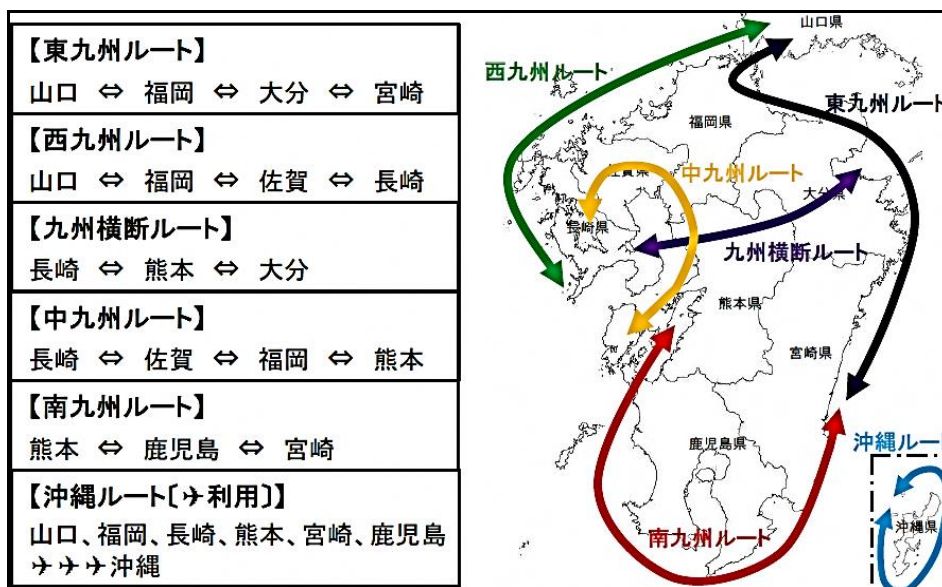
【東九州ルート】
山口 ⇔ 福岡 ⇔ 大分 ⇔ 宮崎

【西九州ルート】
山口 ⇔ 福岡 ⇔ 佐賀 ⇔ 長崎

【九州横断ルート】
長崎 ⇔ 熊本 ⇔ 大分

【中九州ルート】
長崎 ⇔ 佐賀 ⇔ 福岡 ⇔ 熊本

【南九州ルート】
熊本 ⇔ 鹿児島 ⇔ 宮崎

【沖縄ルート〔✈利用〕】
山口、福岡、長崎、熊本、宮崎、鹿児島
✈✈✈沖縄

山口県
西九州ルート
東九州ルート
福岡県
中九州ルート
佐賀県
大分県
長崎県
九州横断ルート
熊本県
宮崎県
鹿児島県
沖縄ルート
沖縄県
南九州ルート